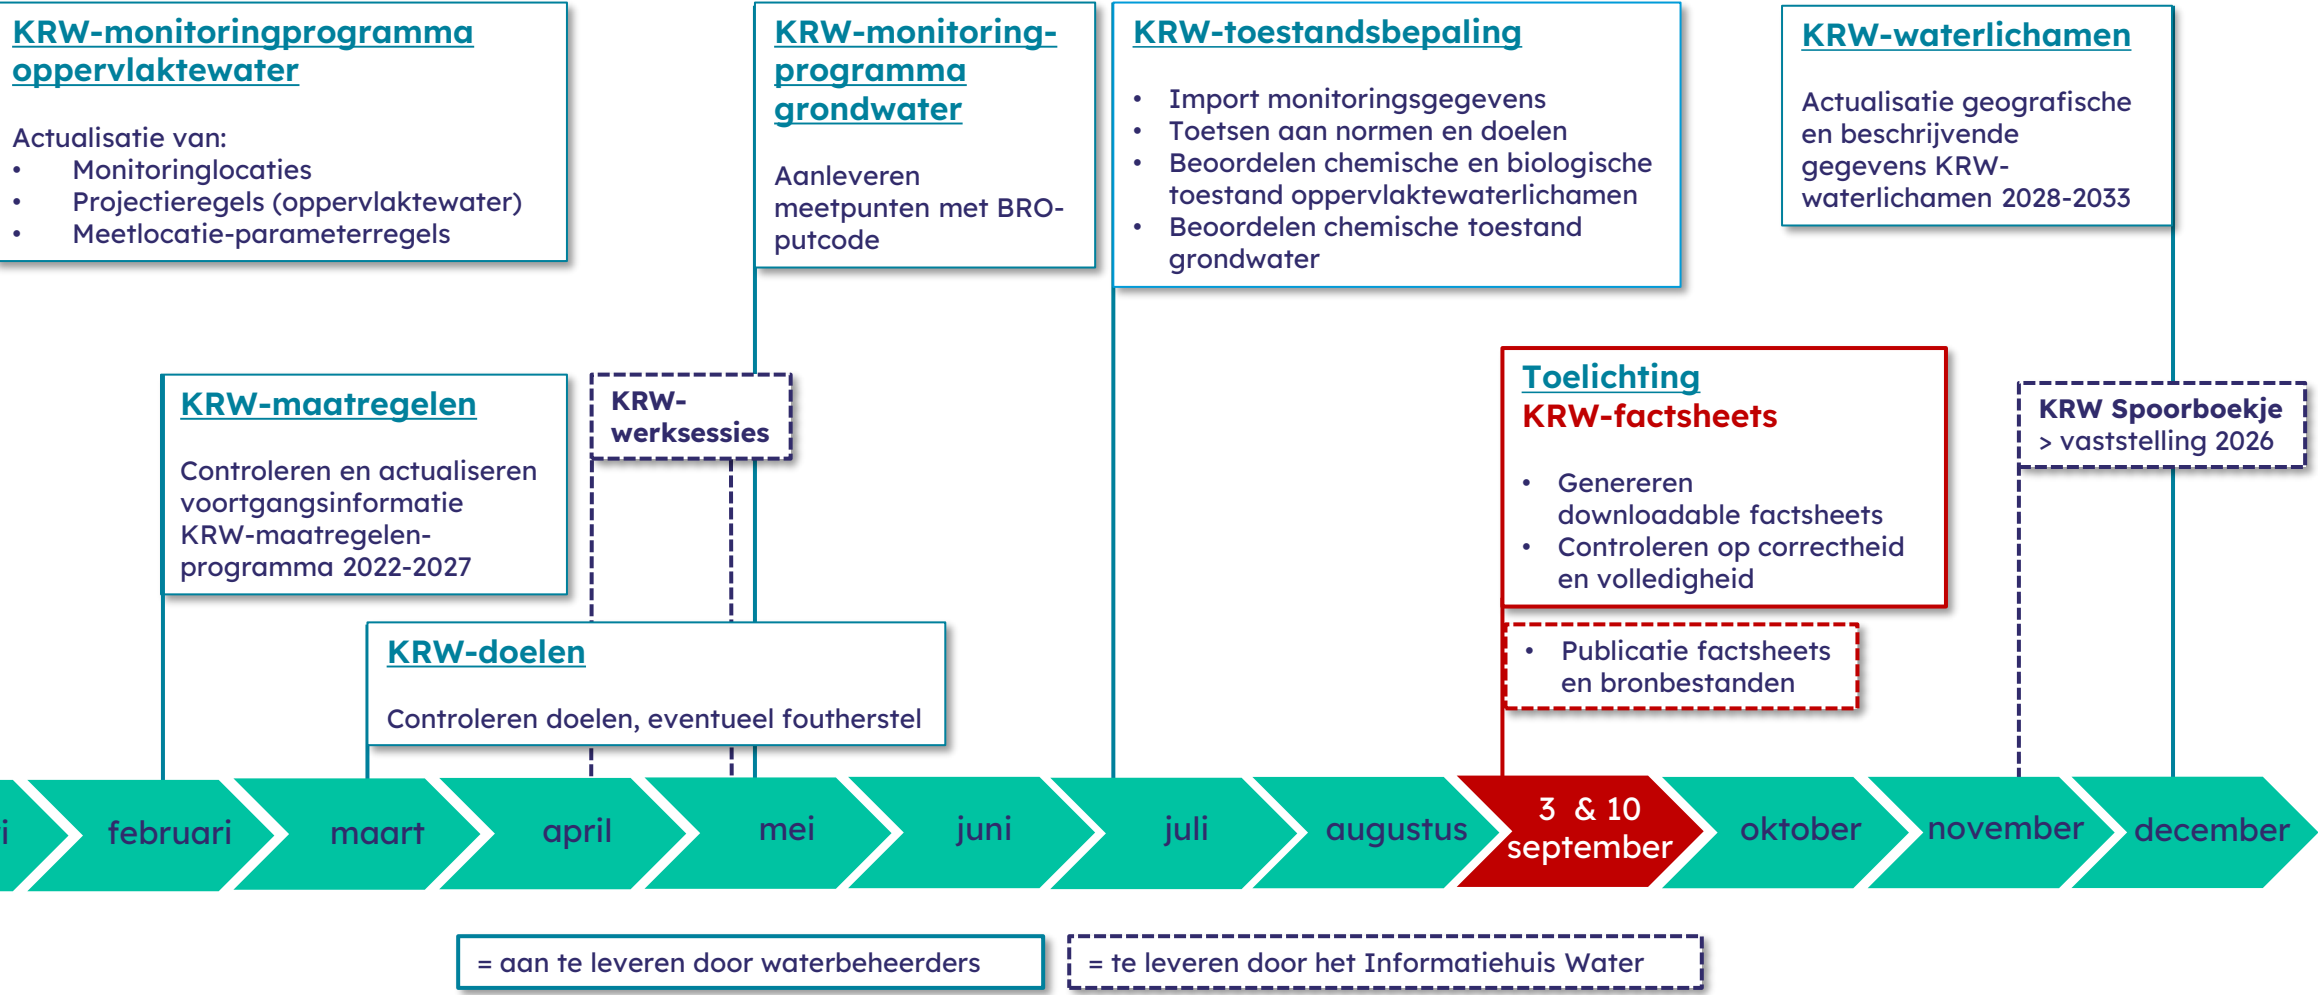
KRW-monitoringprogramma oppervlaktewater

Actualisatie van:
• Monitoringlocaties
• Projectieregels (oppervlaktewater)
• Meetlocatie-parameterregels

KRW-monitoring-programma grondwater

Aanleveren meetpunten met BRO-putcode

KRW-toestandsbepaling

• Import monitoringsgegevens
• Toetsen aan normen en doelen
• Beoordelen chemische en biologische toestand oppervlaktewaterlichamen
• Beoordelen chemische toestand grondwater

KRW-waterlichamen

Actualisatie geografische en beschrijvende gegevens KRW-waterlichamen 2028-2033

KRW-maatregelen

Controleren en actualiseren voortgangsinformatie KRW-maatregelen-programma 2022-2027

KRW-werksessies

Toelichting
KRW-factsheets

• Genereren downloadable factsheets
• Controleren op correctheid en volledigheid

• Publicatie factsheets en bronbestanden

KRW Spoorboekje
> vaststelling 2026

KRW-doelen

Controleren doelen, eventueel foutherstel

i | februari | maart | april | mei | juni | juli | augustus | 3 & 10 september | oktober | november | december

= aan te leveren door waterbeheerders

= te leveren door het Informatiehuis Water